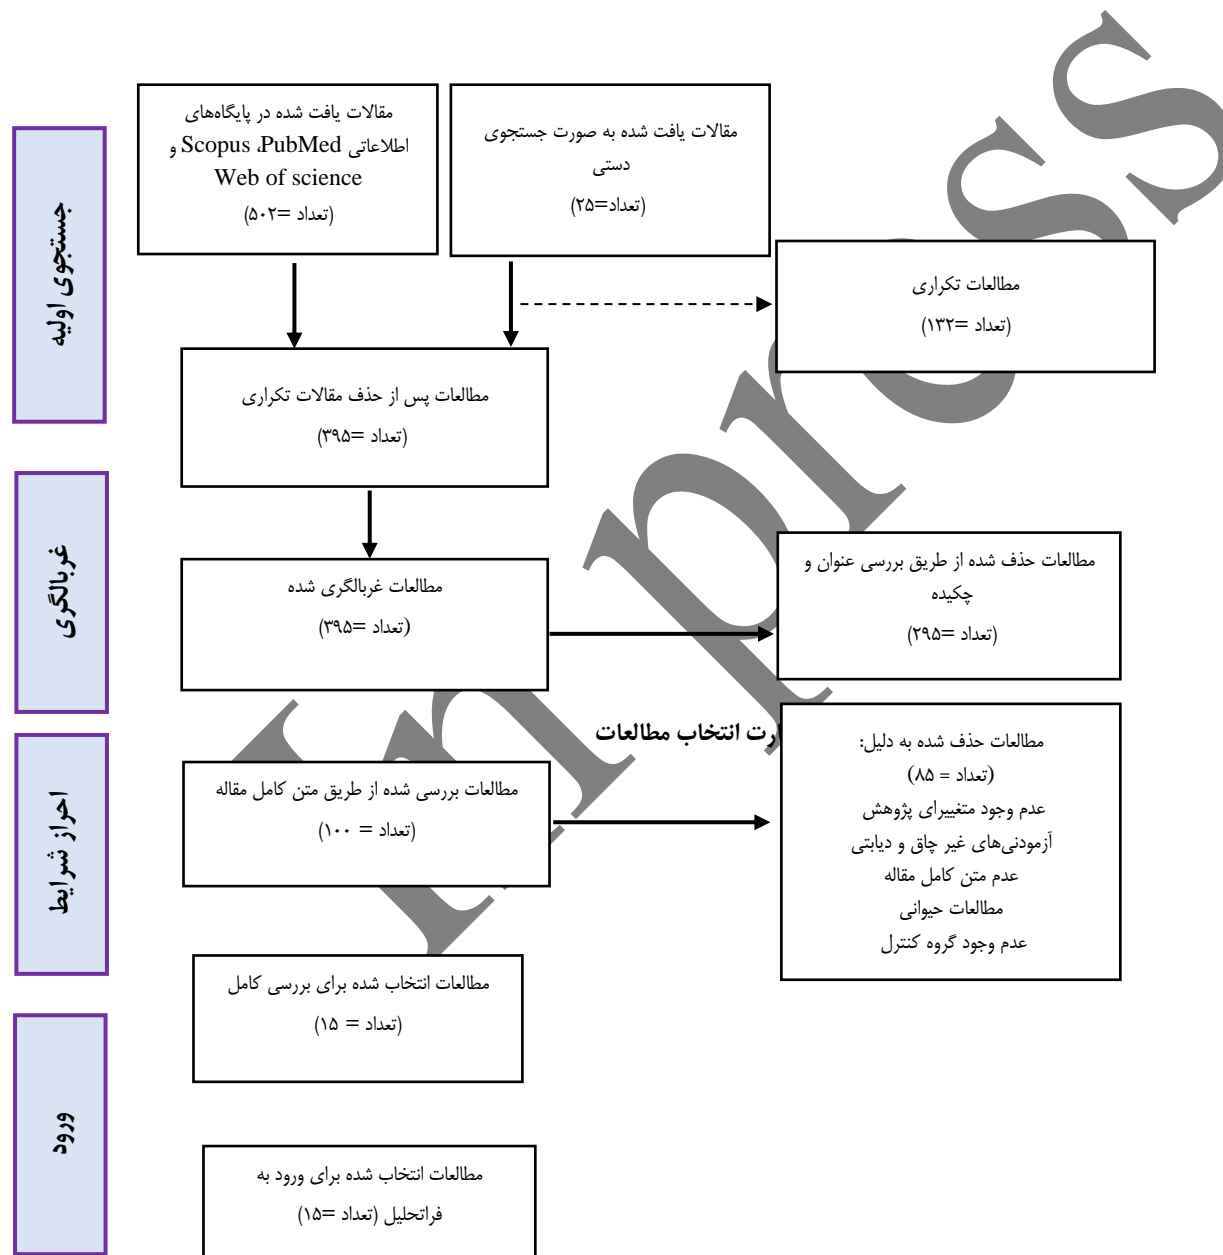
جستجوی اولیه

مقالات یافت شده در پایگاه‌های اطلاعاتی PubMed، Scopus و Web of science
(تعداد =۵۰۲)

مقالات یافت شده به صورت جستجوی دستی
(تعداد=۲۵)

مطالعات تکراری
(تعداد =۱۳۲)

مطالعات پس از حذف مقالات تکراری
(تعداد =۳۹۵)

غربالگری

مطالعات غربالگری شده
(تعداد =۳۹۵)

مطالعات حذف شده از طریق بررسی عنوان و چکیده
(تعداد =۲۹۵)

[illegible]رت انتخاب مطالعات

احراز شرایط

مطالعات بررسی شده از طریق متن کامل مقاله
(تعداد = ۱۰۰)

مطالعات حذف شده به دلیل:
(تعداد = ۸۵)
عدم وجود متغییرای پژوهش
آزمودنی‌های غیر چاق و دیابتی
عدم متن کامل مقاله
مطالعات حیوانی
عدم وجود گروه کنترل

مطالعات انتخاب شده برای بررسی کامل
(تعداد = ۱۵)

ورود

مطالعات انتخاب شده برای ورود به فراتحلیل (تعداد =۱۵)